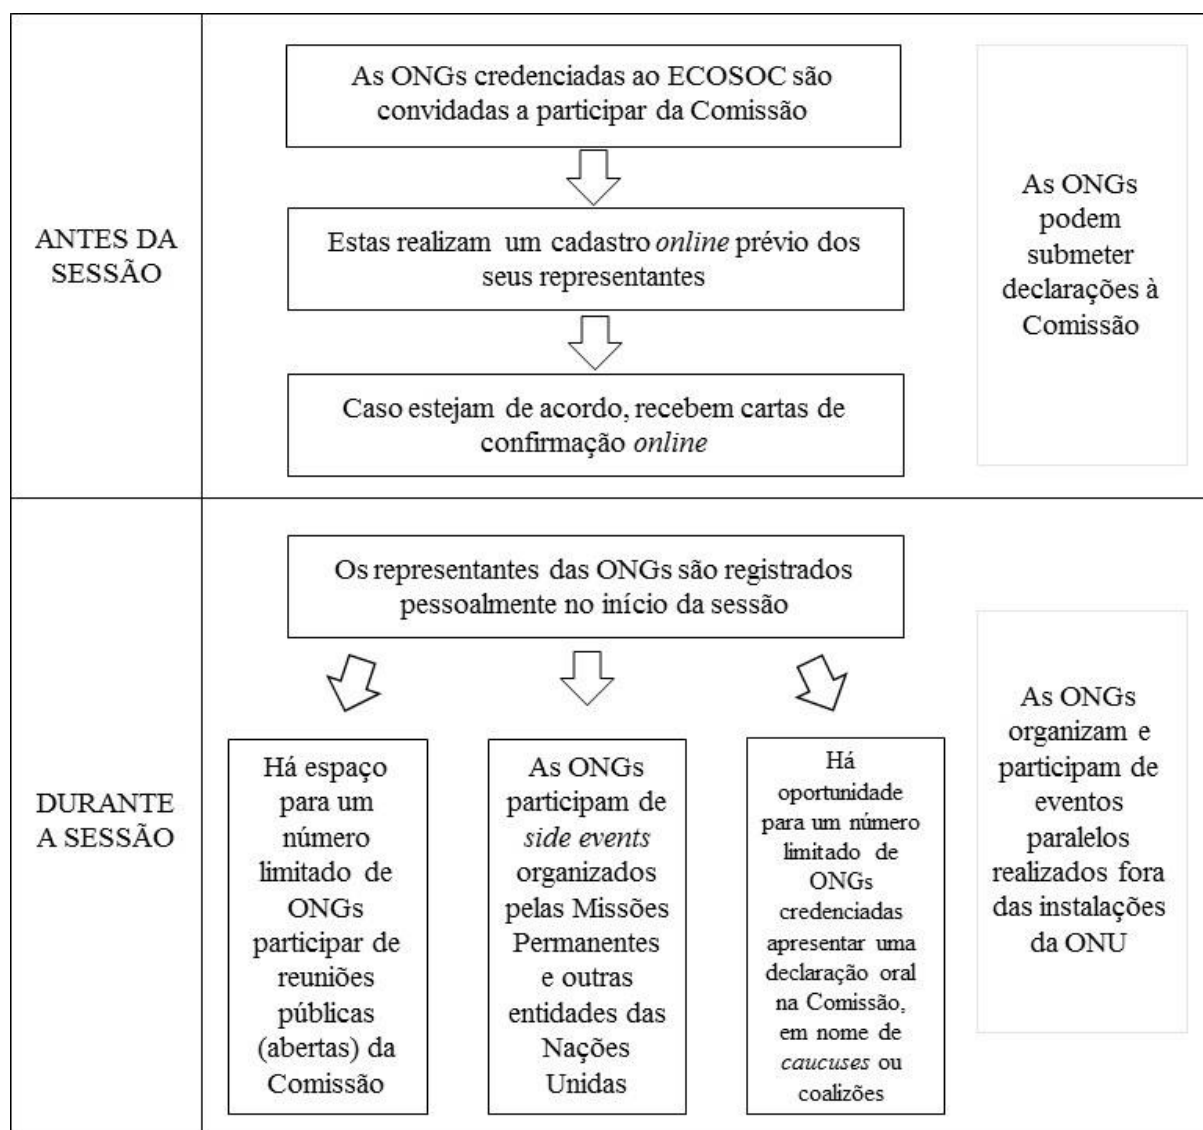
ANTES DA SESSÃO

As ONGs credenciadas ao ECOSOC são convidadas a participar da Comissão

Estas realizam um cadastro *online* prévio dos seus representantes

Caso estejam de acordo, recebem cartas de confirmação *online*

As ONGs podem submeter declarações à Comissão

DURANTE A SESSÃO

Os representantes das ONGs são registrados pessoalmente no início da sessão

Há espaço para um número limitado de ONGs participar de reuniões públicas (abertas) da Comissão

As ONGs participam de *side events* organizados pelas Missões Permanentes e outras entidades das Nações Unidas

Há oportunidade para um número limitado de ONGs credenciadas apresentar uma declaração oral na Comissão, em nome de *caucuses* ou coalizões

As ONGs organizam e participam de eventos paralelos realizados fora das instalações da ONU